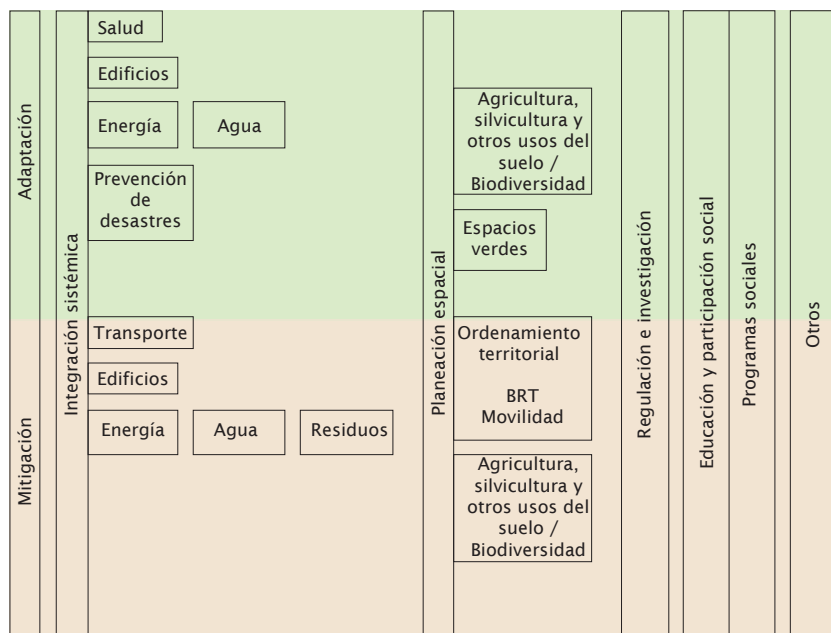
Adaptación

Mitigación

Integración sistémica

Salud

Edificios

Energía

Agua

Prevención de desastres

Transporte

Edificios

Energía

Agua

Residuos

Planeación espacial

Agricultura, silvicultura y otros usos del suelo / Biodiversidad

Espacios verdes

Ordenamiento territorial

BRT Movilidad

Agricultura, silvicultura y otros usos del suelo / Biodiversidad

Regulación e investigación

Educación y participación social

Programas sociales

Otros